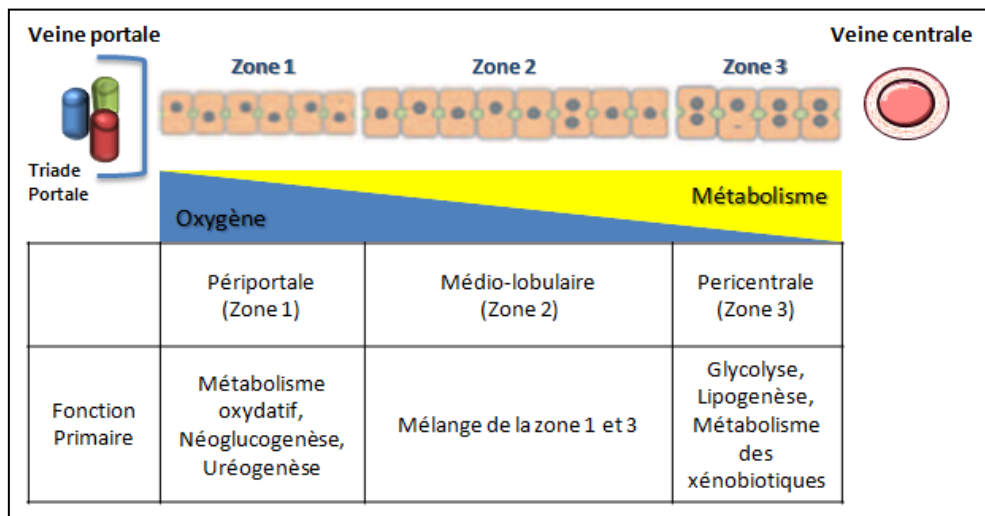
Veine portale

Veine centrale

Zone 1

Zone 2

Zone 3

Triade Portale

Métabolisme

Oxygène

| | Périportale (Zone 1) | Médio-lobulaire (Zone 2) | Pericentrale (Zone 3) |
|---|---|---|---|
| Fonction Primaire | Métabolisme oxydatif, Néoglucogenèse, Uréogenèse | Mélange de la zone 1 et 3 | Glycolyse, Lipogenèse, Métabolisme des xénobiotiques |